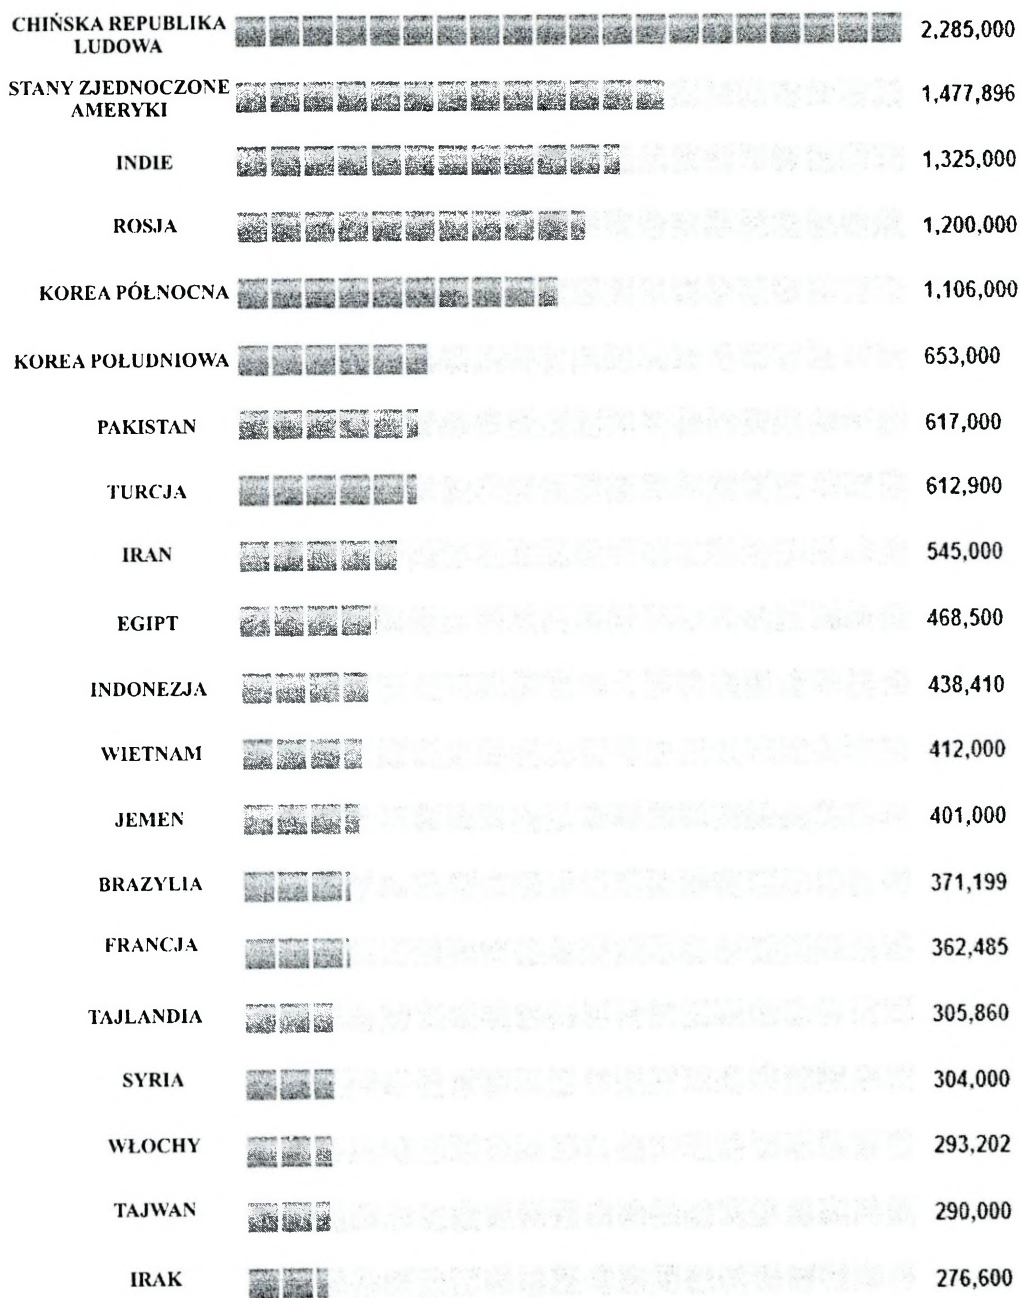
| | |
|---|---|
| CHIŃSKA REPUBLIKA LUDOWA | 2,285,000 |
| STANY ZJEDNOCZONE AMERYKI | 1,477,896 |
| INDIE | 1,325,000 |
| ROSJA | 1,200,000 |
| KOREA PÓŁNOCNA | 1,106,000 |
| KOREA POŁUDNIOWA | 653,000 |
| PAKISTAN | 617,000 |
| TURCJA | 612,900 |
| IRAN | 545,000 |
| EGIPT | 468,500 |
| INDONEZJA | 438,410 |
| WIETNAM | 412,000 |
| JEMEN | 401,000 |
| BRAZYLIA | 371,199 |
| FRANCJA | 362,485 |
| TAJLANDIA | 305,860 |
| SYRIA | 304,000 |
| WŁOCHY | 293,202 |
| TAJWAN | 290,000 |
| IRAK | 276,600 |